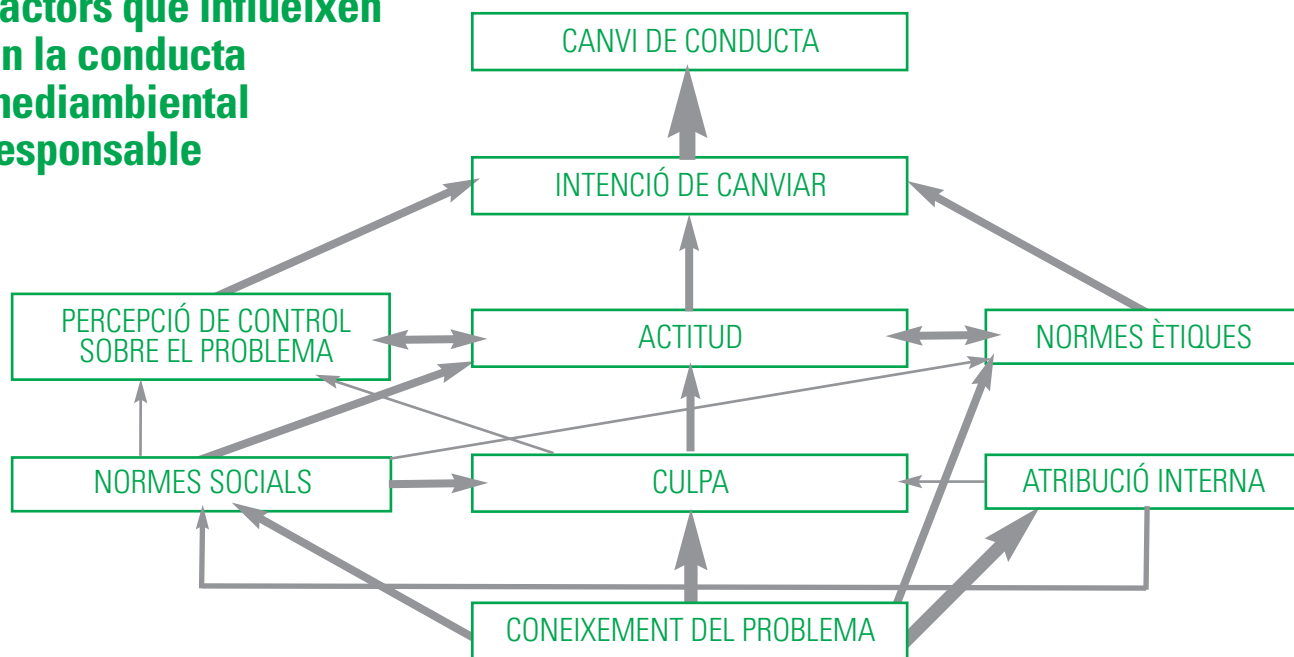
actors que influeixen
n la conducta
nediambiental
esponsable

CANVI DE CONDUCTA

INTENCIÓ DE CANVIAR

PERCEPCIÓ DE CONTROL SOBRE EL PROBLEMA

ACTITUD

NORMES ÈTIQUES

NORMES SOCIALS

CULPA

ATRIBUCIÓ INTERNA

CONEIXEMENT DEL PROBLEMA